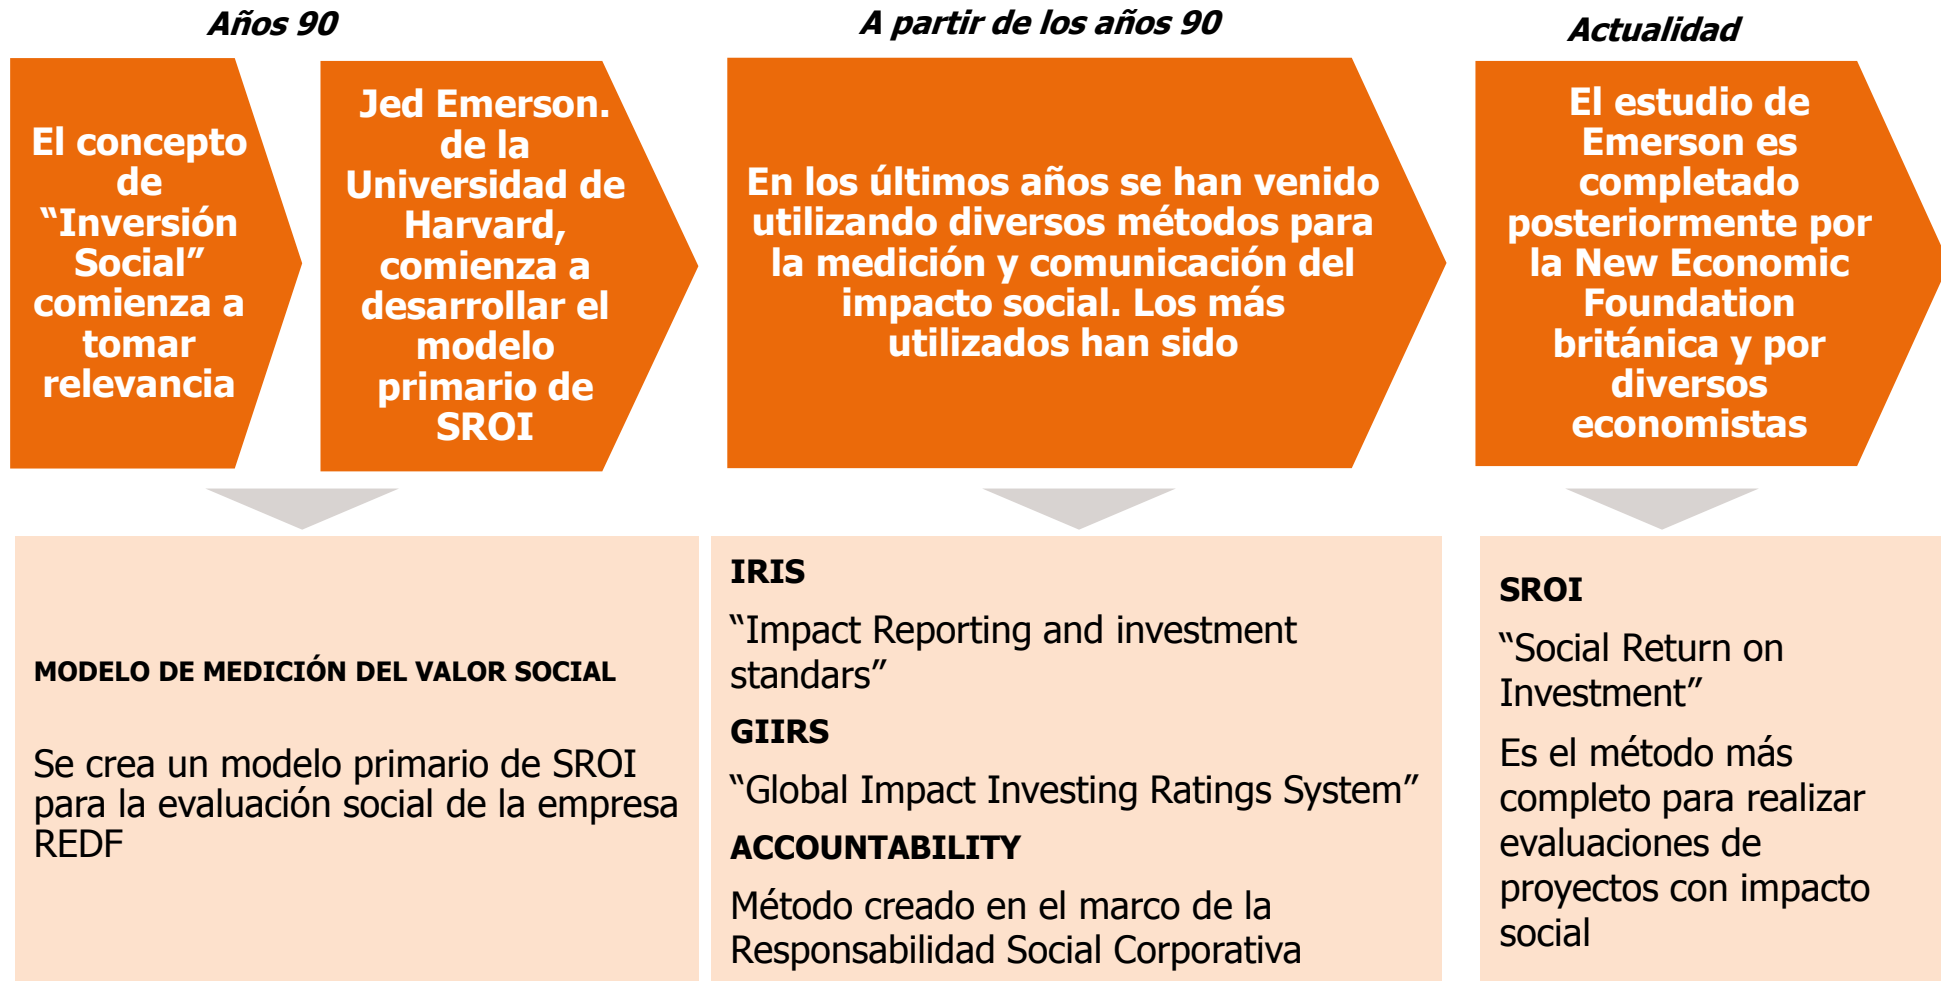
Años 90

El concepto de "Inversión Social" comienza a tomar relevancia

Jed Emerson. de la Universidad de Harvard, comienza a desarrollar el modelo primario de SROI

MODELO DE MEDICIÓN DEL VALOR SOCIAL

Se crea un modelo primario de SROI para la evaluación social de la empresa REDF

A partir de los años 90

En los últimos años se han venido utilizando diversos métodos para la medición y comunicación del impacto social. Los más utilizados han sido

IRIS

"Impact Reporting and investment standars"

GIIRS

"Global Impact Investing Ratings System"

ACCOUNTABILITY

Método creado en el marco de la Responsabilidad Social Corporativa

Actualidad

El estudio de Emerson es completado posteriormente por la New Economic Foundation británica y por diversos economistas

SROI

"Social Return on Investment"

Es el método más completo para realizar evaluaciones de proyectos con impacto social